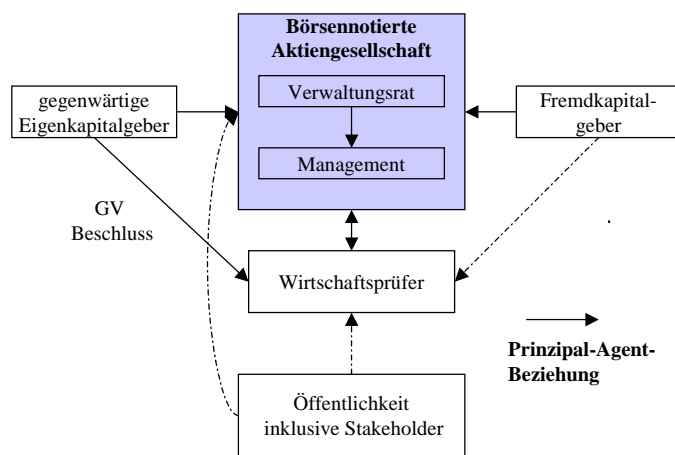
Börsennotierte Aktiengesellschaft

Verwaltungsrat

Management

gegenwärtige Eigenkapitalgeber

Fremdkapitalgeber

GV Beschluss

Wirtschaftsprüfer

Prinzipal-Agent-Beziehung

Öffentlichkeit inklusive Stakeholder